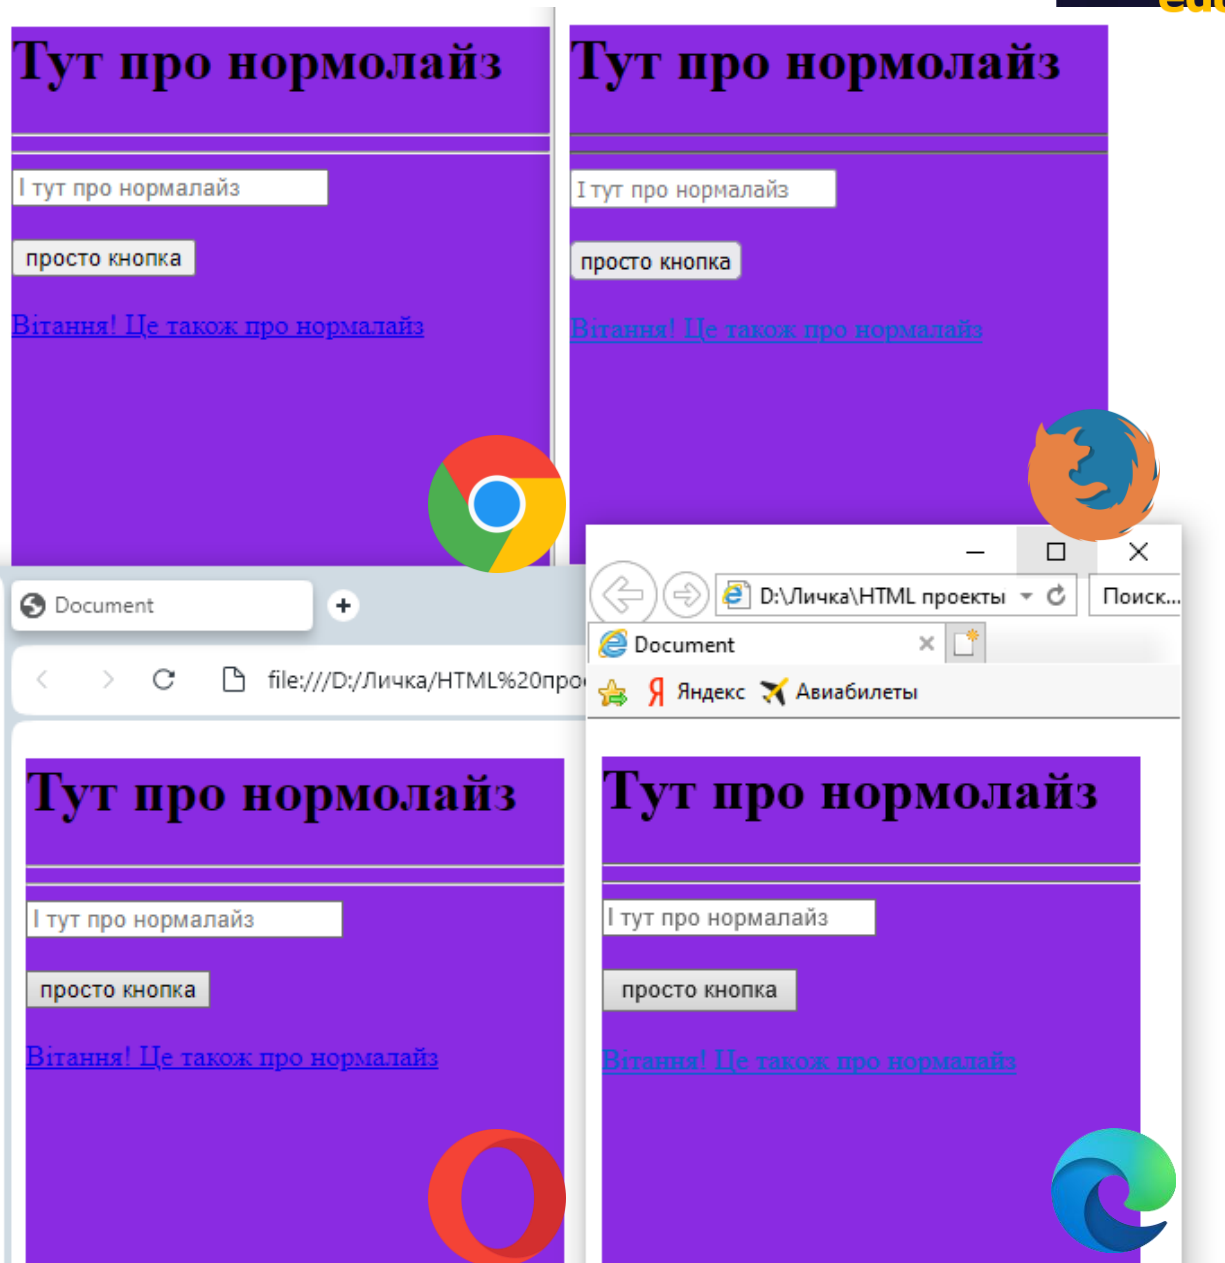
Тут про нормолайз

I тут про нормалайз

просто кнопка

Вітання! Це також про нормалайз

Тут про нормолайз

I тут про нормалайз

просто кнопка

Вітання! Це також про нормалайз

Document

file:///D:/Личка/HTML%20про

Тут про нормолайз

I тут про нормалайз

просто кнопка

Вітання! Це також про нормалайз

D:\Личка\HTML проекты

Поиск...

Document

Яндекс Авиабилеты

Тут про нормолайз

I тут про нормалайз

просто кнопка

Вітання! Це також про нормалайз